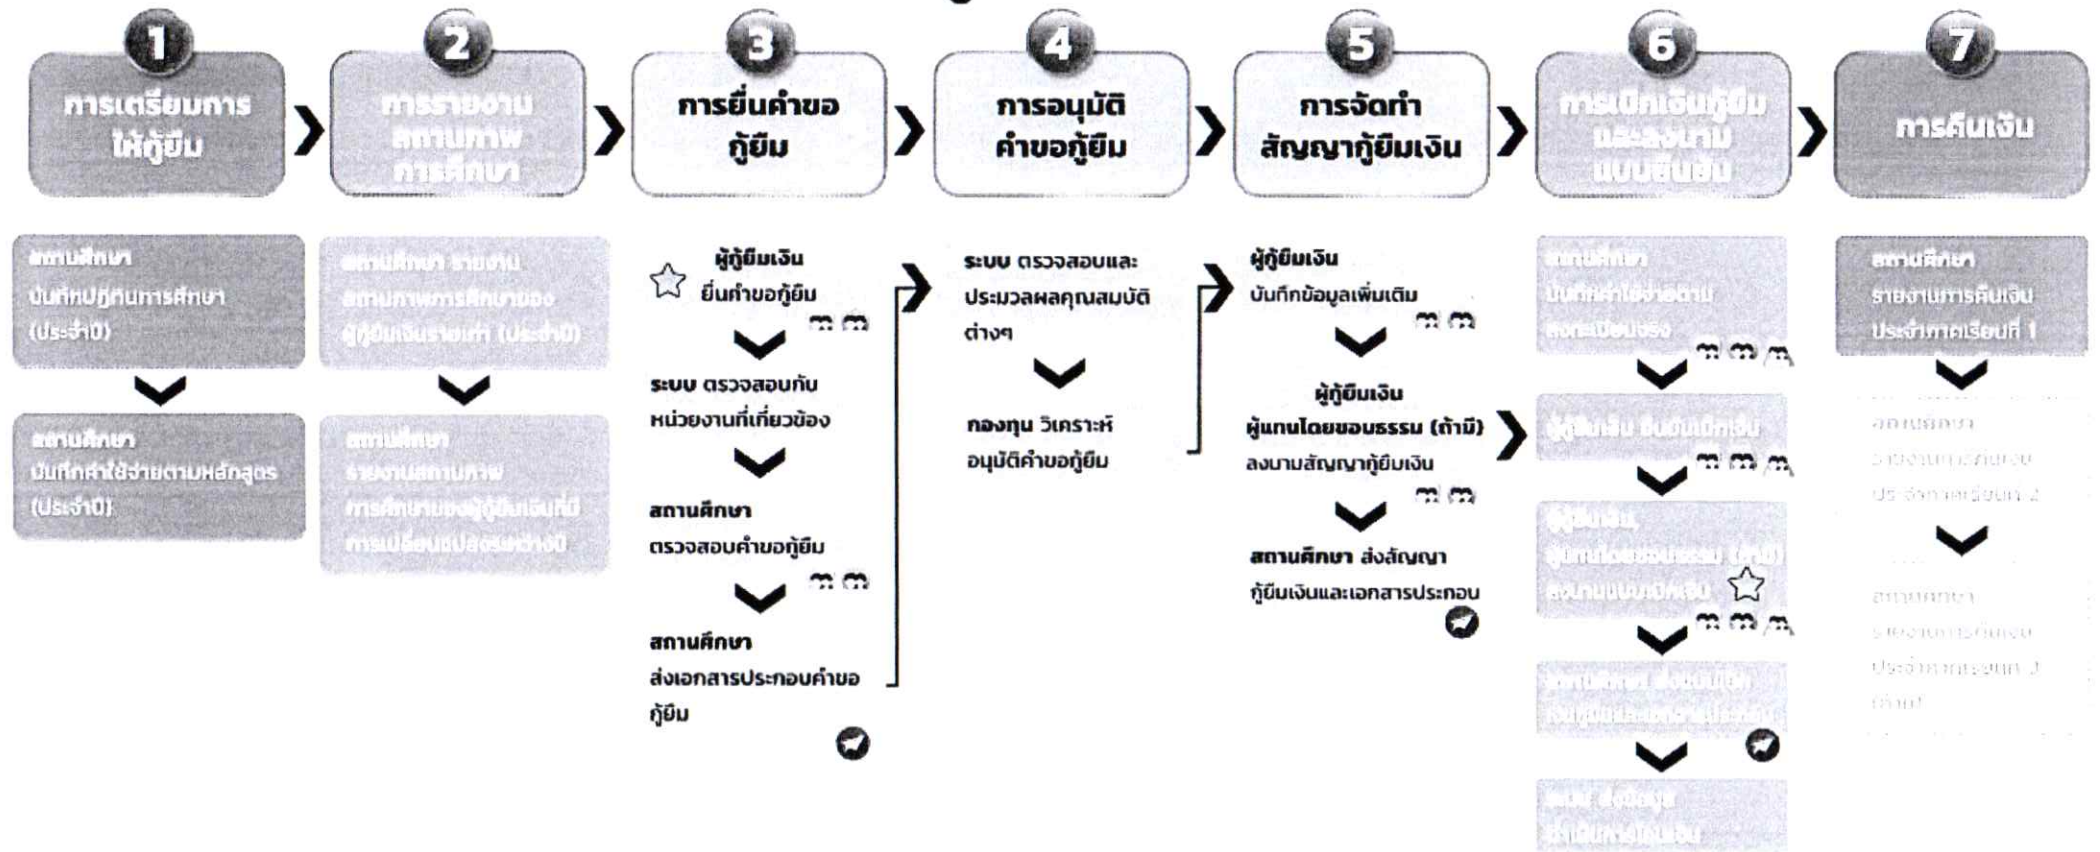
1
การเตรียมการให้กู้ยืม

2
การรายงานสถานภาพการศึกษา

3
การยื่นคำขอกู้ยืม

4
การอนุมัติคำขอกู้ยืม

5
การจัดทำสัญญากู้ยืมเงิน

6
การเบิกเงินกู้ยืมและลงนามแบบยืนยัน

7
การคืนเงิน

สถานศึกษา บันทึกปฏิทินการศึกษา (ประจำปี)

สถานศึกษา บันทึกค่าใช้จ่ายตามหลักสูตร (ประจำปี)

สถานศึกษา รายงานสถานภาพการศึกษาของผู้กู้ยืมเงินรายเก่า (ประจำปี)

สถานศึกษา รายงานสถานภาพการศึกษาของผู้กู้ยืมเงินที่มีการเปลี่ยนแปลงระหว่างปี

ผู้กู้ยืมเงิน ยื่นคำขอกู้ยืม

ระบบ ตรวจสอบกับหน่วยงานที่เกี่ยวข้อง

สถานศึกษา ตรวจสอบคำขอกู้ยืม

สถานศึกษา ส่งเอกสารประกอบคำขอกู้ยืม

ระบบ ตรวจสอบและประมวลผลคุณสมบัติต่างๆ

กองทุน วิเคราะห์อนุมัติคำขอกู้ยืม

ผู้กู้ยืมเงิน บันทึกข้อมูลเพิ่มเติม

ผู้กู้ยืมเงิน ผู้แทนโดยชอบธรรม (ถ้ามี) ลงนามสัญญากู้ยืมเงิน

สถานศึกษา ส่งสัญญากู้ยืมเงินและเอกสารประกอบ

สถานศึกษา บันทึกค่าใช้จ่ายตามลงทะเบียนจริง

ผู้กู้ยืมเงิน ยืนยันเบิกเงิน

ผู้กู้ยืมเงิน, ผู้แทนโดยชอบธรรม (ถ้ามี) ลงนามแบบเบิกเงิน

สถานศึกษา ส่งแบบเบิกเงินผู้กู้ยืมและเอกสารประกอบ

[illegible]

สถานศึกษา รายงานการคืนเงินประจำภาคเรียนที่ 1

สถานศึกษา รายงานการคืนเงินประจำภาคเรียนที่ 2

สถานศึกษา รายงานการคืนเงินประจำภาคเรียนที่ 3 (ถ้ามี)